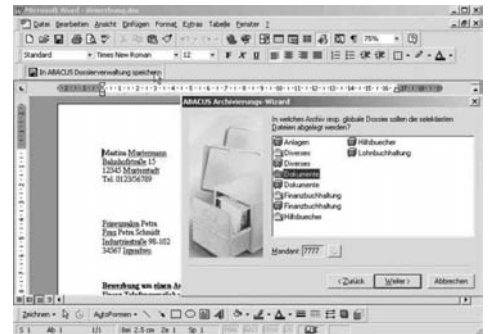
Microsoft Word - Bewerbung.doc

Datei Bearbeiten Ansicht Einfügen Format Extras Tabelle Fenster ?

Standard Times New Roman 12 75%

In ABACUS Dossierverwaltung speichern

ABACUS Archivierungs-Wizard

In welches Archiv resp. globale Dossier sollen die selektierten Dateien abgelegt werden?

Anlagen
Diverses
Diverses
Dokumente
Dokumente
Finanzbuchhaltung
Finanzbuchhaltung
Hilfsbuecher
Hilfsbuecher
Lohnbuchhaltung

Mandant 7777

< Zurück Weiter > Abbrechen

Mattias Mustermann
Bahnhofstraße 15
12345 Musterstadt
Tel. 0123/56789

Frisörsalon Petra
Frau Petra Schmidt
Industriestraße 98-102
34567 Irgendwo

Bewerbung um einen A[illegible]

Zeichnen AutoFormen

S 1 Ab 1 1/1 Bei 2,5 cm Ze 1 Sp 1